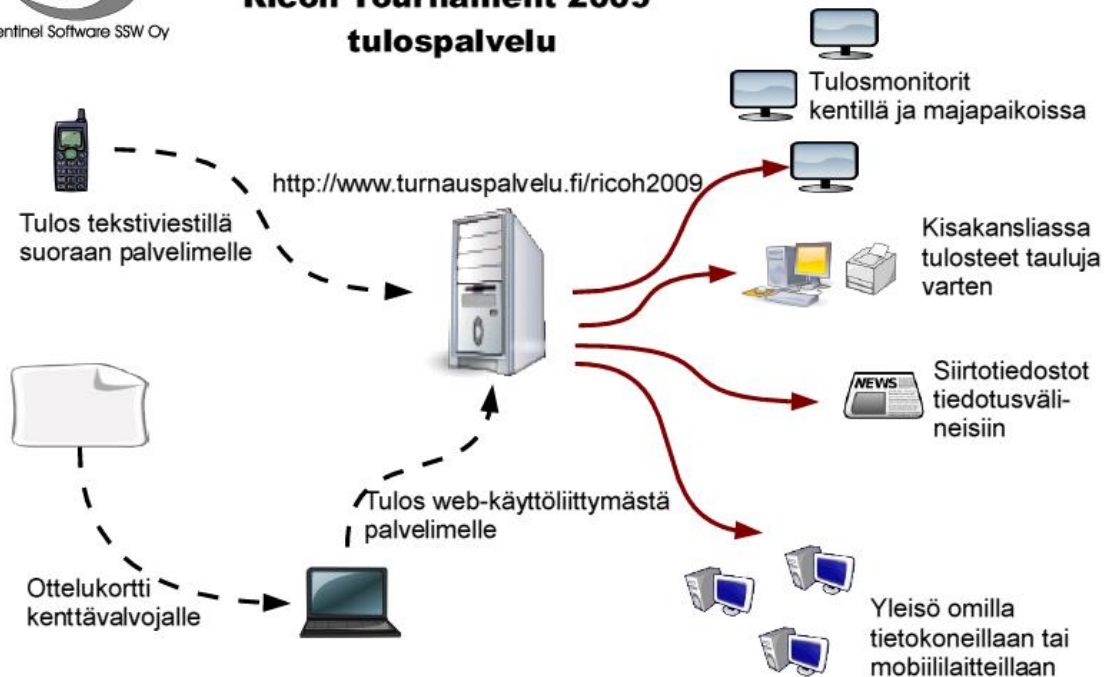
entinel Software SSW Oy

Ricoh Tournament 2009 tulospalvelu

Tulosmonitorit kentillä ja majapaikoissa

http://www.turnauspalvelu.fi/ricoh2009

Tulos tekstiviestillä suoraan palvelimelle

Kisakansliassa tulosteet tauluja varten

NEWS

Siirtotiedostot tiedotusvälineisiin

Tulos web-käyttöliittymästä palvelimelle

Ottelukortti kenttävalvojalle

Yleisö omilla tietokoneillaan tai mobiililaitteillaan